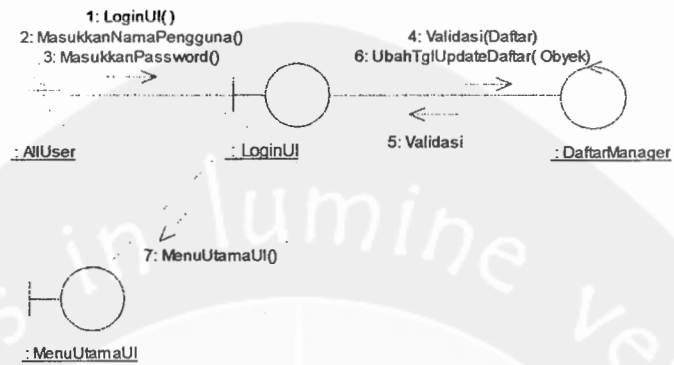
1: LoginUI( )
2: MasukkanNamaPengguna()
3: MasukkanPassword()

4: Validasi(Daftar)
6: UbahTglUpdateDaftar( Obyek)

5: Validasi

: AllUser

: LoginUI

: DaftarManager

7: MenuUtamaUI()

: MenuUtamaUI

in lumine ve